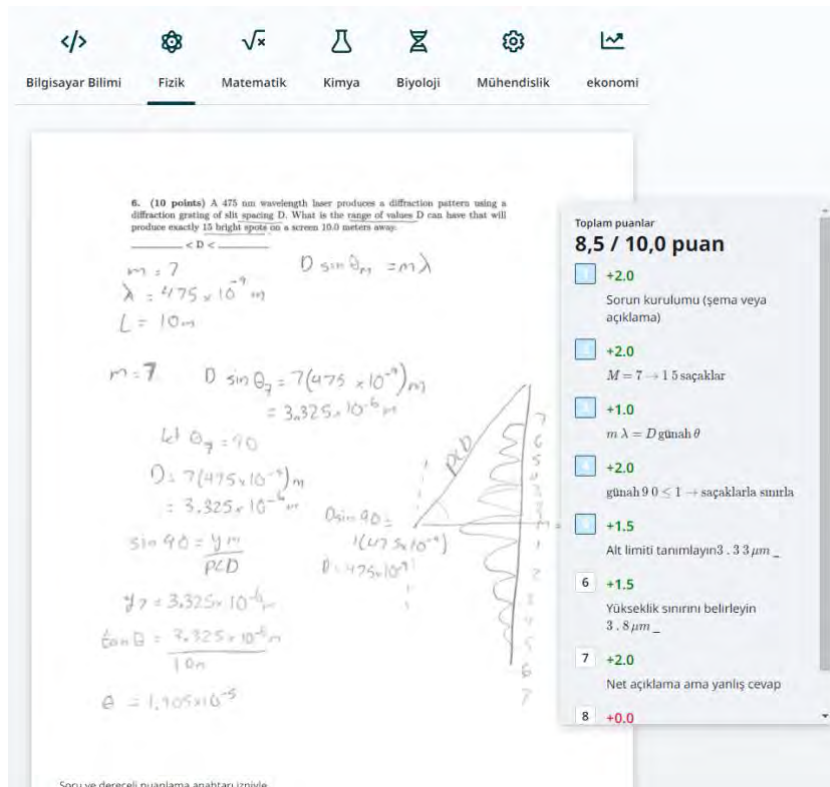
</> Bilgisayar Bilimi
Fizik
Matematik
Kimya
Biyoloji
Mühendislik
ekonomi

6. (10 points) A 475 nm wavelength laser produces a diffraction pattern using a diffraction grating of slit spacing D. What is the range of values D can have that will produce exactly 15 bright spots on a screen 10.0 meters away.

_______ < D < _______

m = 7
$\lambda = 475 \times 10^{-9}$ m
L = 10m

$D \sin\theta_m = m\lambda$

m = 7   $D \sin\theta_7 = 7(475 \times 10^{-9})$m
$= 3.325 \times 10^{-6}$m

let $\theta_7 = 90$
$D = 7(475 \times 10^{-9})$m
$= 3.325 \times 10^{-6}$m

$\sin 90 = \frac{ym}{PCD}$

$D \sin 90 =$
$1(475 \times 10^{-9})$
$D = 475 \times 10^{-9}$

$y_7 = 3.325 \times 10^{-6}$m

$\tan\theta = \frac{3.325 \times 10^{-6} m}{10m}$

$\theta = 1.905 \times 10^{-5}$

PCD
7 6 5 4 3 2 1 0 1 2 3 4 5 6 7

Soru ve dereceli puanlama anahtarı izniyle

Toplam puanlar
8,5 / 10,0 puan

1 +2.0
Sorun kurulumu (şema veya açıklama)

2 +2.0
$M = 7 \rightarrow 15$ saçaklar

3 +1.0
$m\lambda = D$ günah $\theta$

4 +2.0
günah $90 \leq 1 \rightarrow$ saçaklarla sınırla

5 +1.5
Alt limiti tanımlayın$3.3\,\mu m$ _

6 +1.5
Yükseklik sınırını belirleyin $3.8\,\mu m$ _

7 +2.0
Net açıklama ama yanlış cevap

8 +0.0